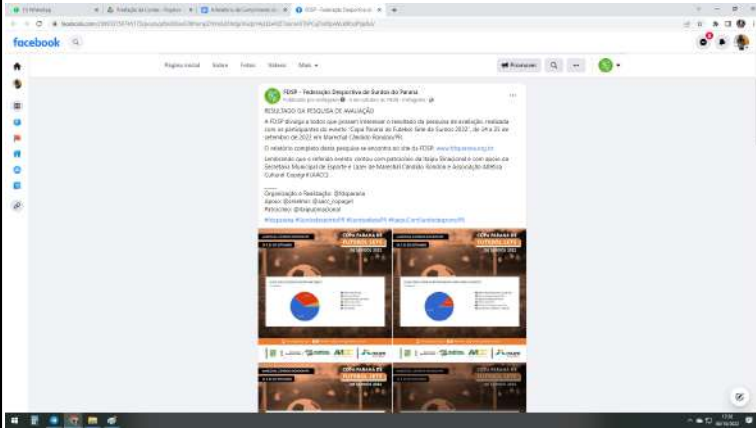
facebook

Página inicial Sobre Fotos Vídeos Mais ▾

Responder

FDSP - Federação Desportiva de Surdos do Paraná

RESULTADO DA PESQUISA DE AVALIAÇÃO

A FDSP divulga a todos que possam interessar o resultado da pesquisa de avaliação, realizada com os participantes do evento "Copa Paraná de Futebol Sete de Surdos 2022", de 24 a 25 de setembro de 2022 em Marechal Cândido Rondon/PR.

O relatório completo desta pesquisa se encontra no site da FDSP: www.fdsparana.org.br

Lembramos que o referido evento contou com patrocínio da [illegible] e com apoio da Secretaria Municipal de Esporte e Lazer de Marechal Cândido Rondon e Associação Atlética Cultural Copagril (AACC).

Organização e Realização: @fdsparana
Apoio: @smelmcr @aacc_copagril
Patrocínio: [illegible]

COPA PARANÁ DE FUTEBOL SETE

COPA PARANÁ DE FUTEBOL SETE

COPA PARANÁ DE FUTEBOL SETE

COPA PARANÁ DE FUTEBOL SETE